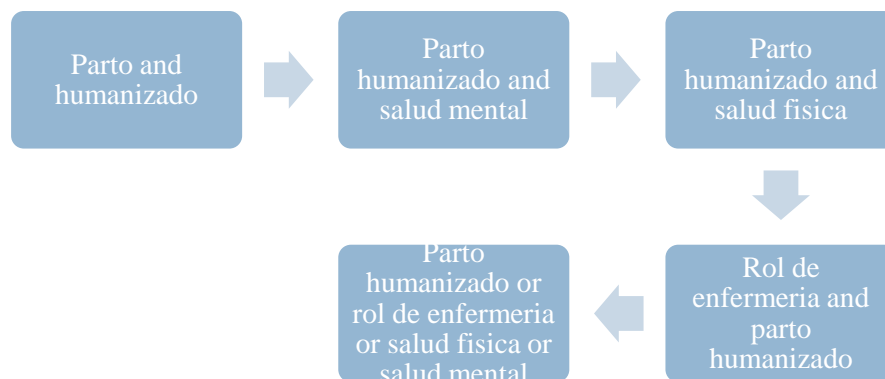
Parto and humanizado

Parto humanizado and salud mental

Parto humanizado and salud fisica

Rol de enfermeria and parto humanizado

Parto humanizado or rol de enfermeria or salud fisica or salud mental